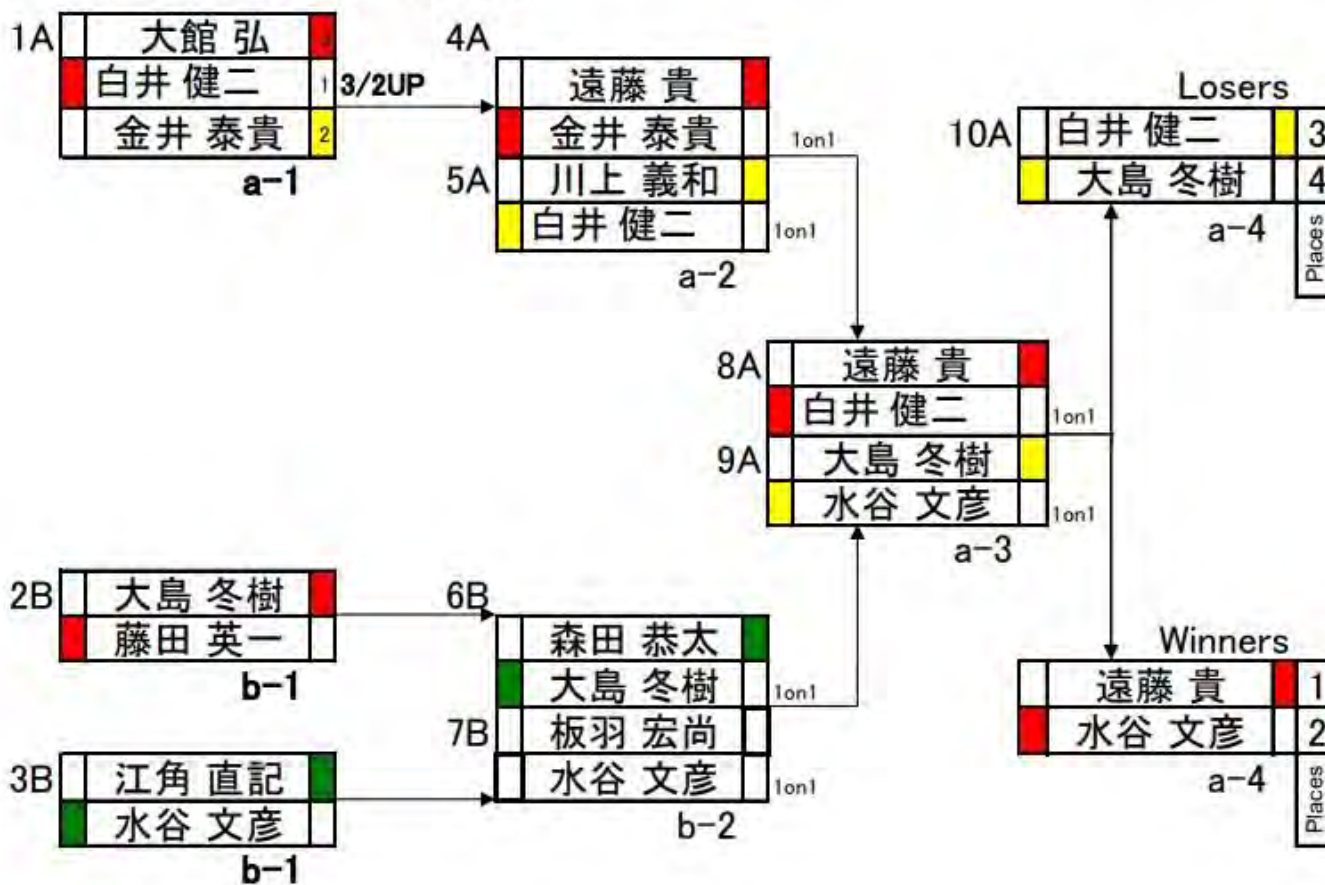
1A
大館 弘
白井 健二
1
3/2UP
金井 泰貴
2
a-1

4A
遠藤 貴
金井 泰貴
1on1
5A
川上 義和
白井 健二
1on1
a-2

Losers
10A
白井 健二
3
大島 冬樹
4
a-4
Places

8A
遠藤 貴
白井 健二
1on1
9A
大島 冬樹
水谷 文彦
1on1
a-3

2B
大島 冬樹
藤田 英一
b-1

6B
森田 恭太
大島 冬樹
1on1
7B
板羽 宏尚
水谷 文彦
1on1
b-2

3B
江角 直記
水谷 文彦
b-1

Winners
遠藤 貴
1
水谷 文彦
2
a-4
Places